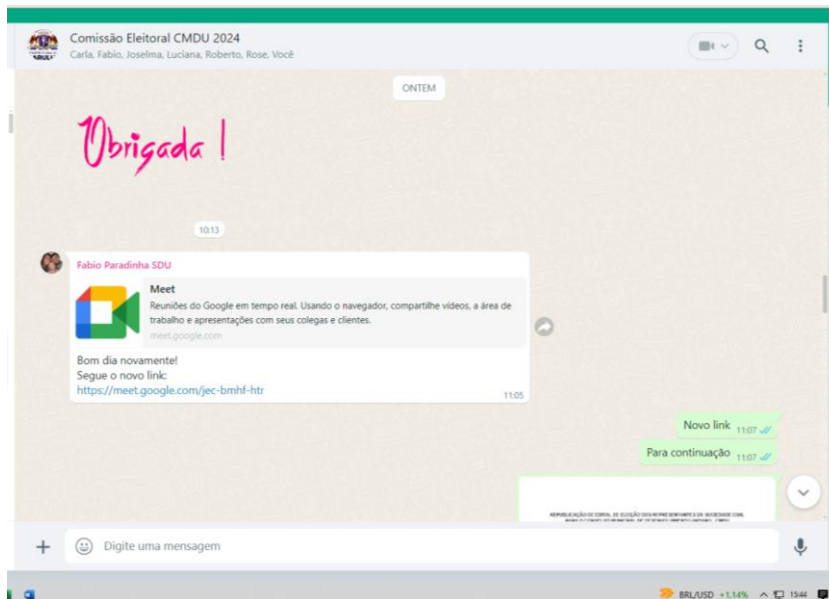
Comissão Eleitoral CMDU 2024
Carla, Fabio, Joselma, Luciana, Roberto, Rose, Você

ONTEM

Obrigada!

10:13

Fabio Paradinha SDU

Meet
Reuniões do Google em tempo real. Usando o navegador, compartilhe vídeos, a área de trabalho e apresentações com seus colegas e clientes.
meet.google.com

Bom dia novamente!
Segue o novo link:
https://meet.google.com/jec-bmhf-htr
11:05

Novo link 11:07

Para continuação 11:07

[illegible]

Digite uma mensagem

BRL/USD +1,14% 15:44